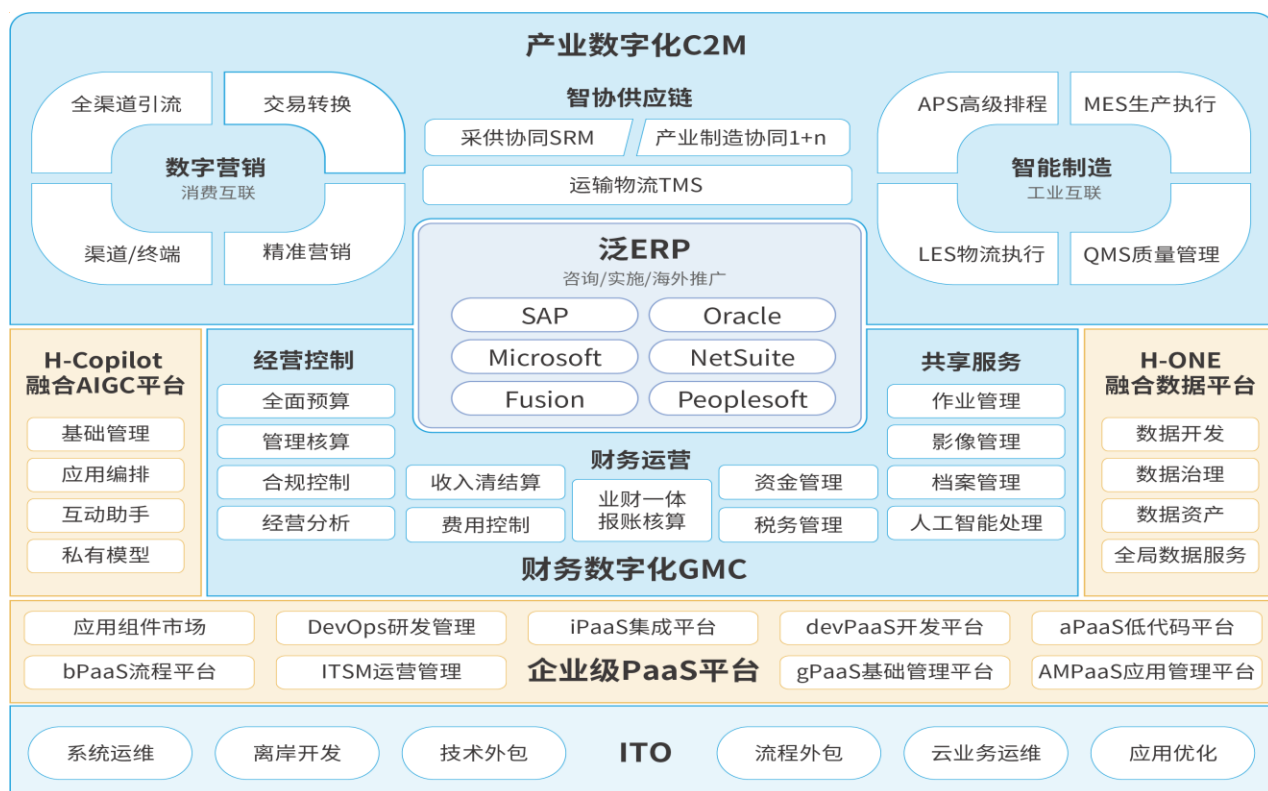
产业数字化C2M

全渠道引流
交易转换
数字营销
消费互联
渠道/终端
精准营销

智协供应链
采供协同SRM
产业制造协同1+n
运输物流TMS

APS高级排程
MES生产执行
智能制造
工业互联
LES物流执行
QMS质量管理

泛ERP
咨询/实施/海外推广
SAP
Oracle
Microsoft
NetSuite
Fusion
Peoplesoft

H-Copilot
融合AIGC平台
基础管理
应用编排
互动助手
私有模型

经营控制
全面预算
管理核算
合规控制
经营分析

财务运营
收入清结算
费用控制
业财一体
报账核算
资金管理
税务管理

共享服务
作业管理
影像管理
档案管理
人工智能处理

财务数字化GMC

H-ONE
融合数据平台
数据开发
数据治理
数据资产
全局数据服务

应用组件市场
DevOps研发管理
iPaaS集成平台
devPaaS开发平台
aPaaS低代码平台
bPaaS流程平台
ITSM运营管理
企业级PaaS平台
gPaaS基础管理平台
AMPaaS应用管理平台

系统运维
离岸开发
技术外包
ITO
流程外包
云业务运维
应用优化